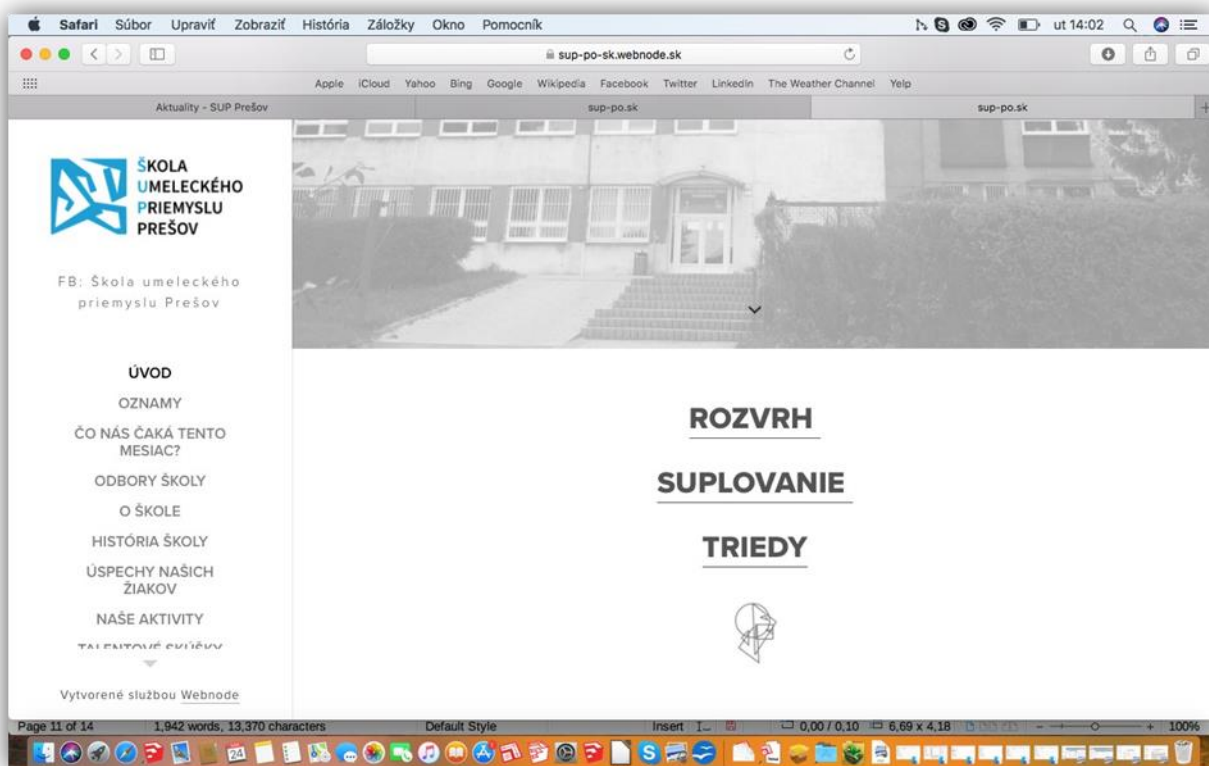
Safari Súbor Upraviť Zobraziť História Záložky Okno Pomocník

ut 14:02

sup-po-sk.webnode.sk

Apple iCloud Yahoo Bing Google Wikipedia Facebook Twitter LinkedIn The Weather Channel Yelp

Aktuality - SUP Prešov | sup-po.sk | sup-po.sk

ŠKOLA UMELECKÉHO PRIEMYSLU PREŠOV

FB: Škola umeleckého priemyslu Prešov

ÚVOD

OZNAMY

ČO NÁS ČAKÁ TENTO MESIAC?

ODBORY ŠKOLY

O ŠKOLE

HISTÓRIA ŠKOLY

ÚSPECHY NAŠICH ŽIAKOV

NAŠE AKTIVITY

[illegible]

Vytvorené službou Webnode

ROZVRH

SUPLOVANIE

TRIEDY

Page 11 of 14 1,942 words, 13,370 characters Default Style Insert 0,00 / 0,10 6,69 x 4,18 100%